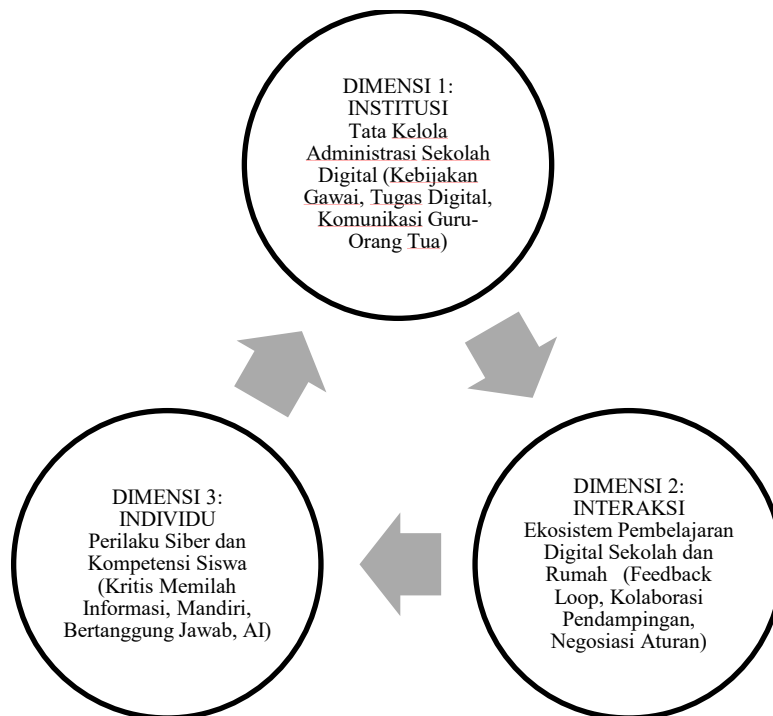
DIMENSI 1:
INSTITUSI
Tata Kelola Administrasi Sekolah Digital (Kebijakan Gawai, Tugas Digital, Komunikasi Guru-Orang Tua)

DIMENSI 2:
INTERAKSI
Ekosistem Pembelajaran Digital Sekolah dan Rumah (Feedback Loop, Kolaborasi Pendampingan, Negosiasi Aturan)

DIMENSI 3:
INDIVIDU
Perilaku Siber dan Kompetensi Siswa (Kritis Memilah Informasi, Mandiri, Bertanggung Jawab, AI)